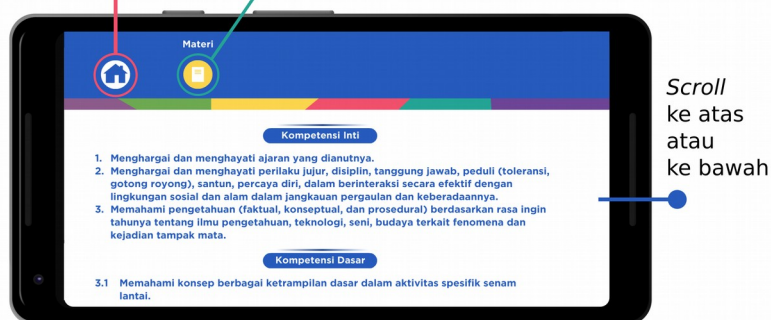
Materi

Kompetensi Inti

1. Menghargai dan menghayati ajaran yang dianutnya.
2. Menghargai dan menghayati perilaku jujur, disiplin, tanggung jawab, peduli (toleransi, gotong royong), santun, percaya diri, dalam berinteraksi secara efektif dengan lingkungan sosial dan alam dalam jangkauan pergaulan dan keberadaannya.
3. Memahami pengetahuan (faktual, konseptual, dan prosedural) berdasarkan rasa ingin tahunya tentang ilmu pengetahuan, teknologi, seni, budaya terkait fenomena dan kejadian tampak mata.

Kompetensi Dasar

3.1 Memahami konsep berbagai ketrampilan dasar dalam aktivitas spesifik senam lantai.

Scroll ke atas atau ke bawah